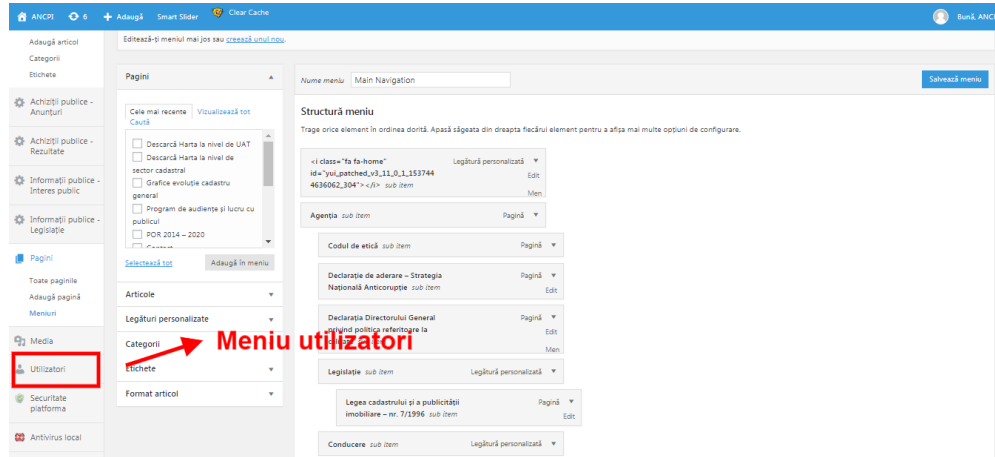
ANCPI 8 + Adaugă Smart Slider Clear Cache Bună, ANCPI

Adaugă articol
Categorii
Etichete
Achiziții publice - Anunțuri
Achiziții publice - Rezultate
Informații publice - Interes public
Informații publice - Legislație
Pagini
Toate paginile
Adaugă pagină
Meniuri
Media
Utilizatori
Securitate platforma
Antivirus local

Editează-ți meniul mai jos sau creează unul nou.

Pagini
Cele mai recente Vizualizează tot Caută
Descarcă Harta la nivel de UAT
Descarcă Harta la nivel de sector cadastral
Grafice evoluție cadastru general
Program de audiențe și lucru cu publicul
POR 2014 – 2020
Contact
Selectează tot Adaugă în meniu
Articole
Legături personalizate
Categorii
Etichete
Format articol

Meniu utilizatori

Nume meniu Main Navigation Salvează meniu

Structură meniu
Trage orice element în ordinea dorită. Apasă săgeata din dreapta fiecărui element pentru a afișa mai multe opțiuni de configurare.

<i class="fa fa-home" id="yui_patched_v3_11_0_1_1537444636062_304"></i> sub item Legătură personalizată Edit Men
Agenția sub item Pagină
Codul de etică sub item Pagină
Declarație de aderare – Strategia Națională Anticorupție sub item Pagină Edit
Declarația Directorului General privind politica referitoare la calitate sub item Pagină Edit Men
Legislație sub item Legătură personalizată
Legea cadastrului și a publicității imobiliare – nr. 7/1996 sub item Pagină Edit
Conducere sub item Legătură personalizată